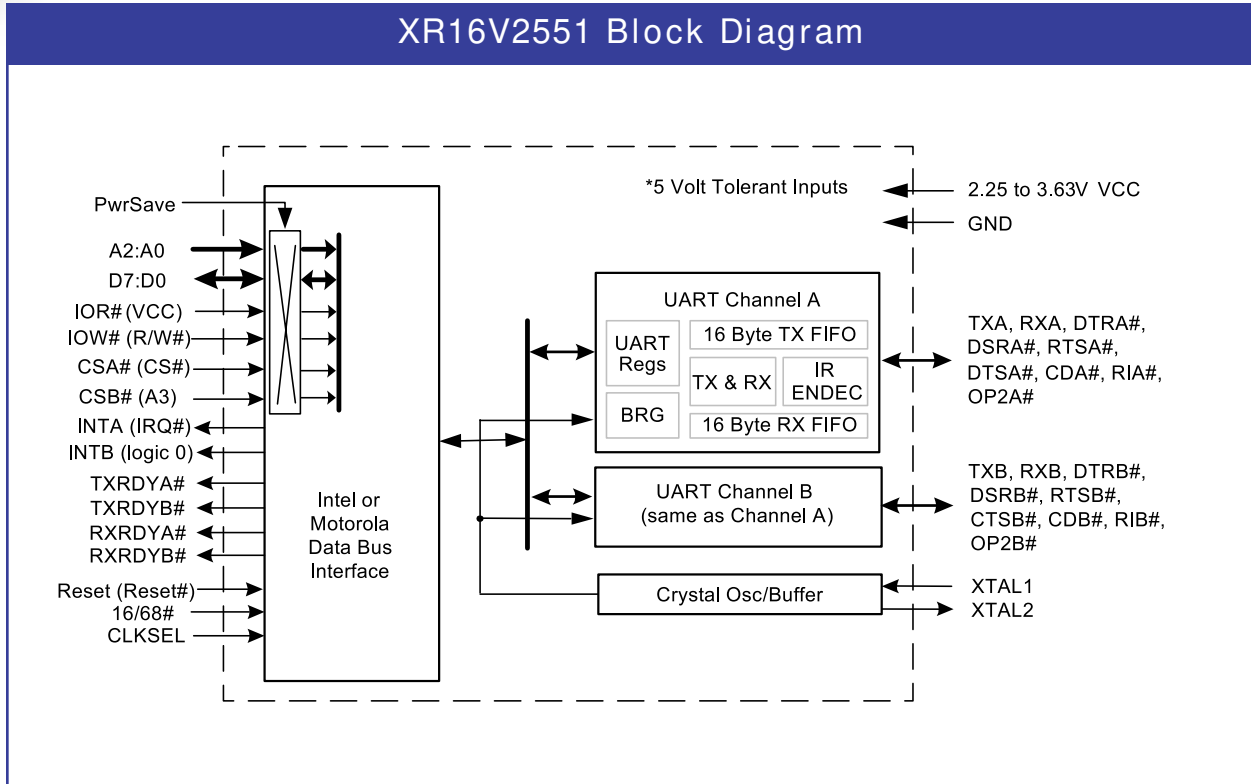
XR16V2551 Block Diagram

*5 Volt Tolerant Inputs

2.25 to 3.63V VCC

GND

PwrSave

A2:A0

D7:D0

IOR# (VCC)

IOW# (R/W#)

CSA# (CS#)

CSB# (A3)

INTA (IRQ#)

INTB (logic 0)

TXRDYA#

TXRDYB#

RXRDYA#

RXRDYB#

Reset (Reset#)

16/68#

CLKSEL

Intel or Motorola Data Bus Interface

UART Channel A

UART Regs

16 Byte TX FIFO

TX & RX

IR ENDEC

BRG

16 Byte RX FIFO

TXA, RXA, DTRA#, DSRA#, RTSA#, DTSA#, CDA#, RIA#, OP2A#

UART Channel B (same as Channel A)

TXB, RXB, DTRB#, DSRB#, RTSB#, CTSB#, CDB#, RIB#, OP2B#

Crystal Osc/Buffer

XTAL1

XTAL2